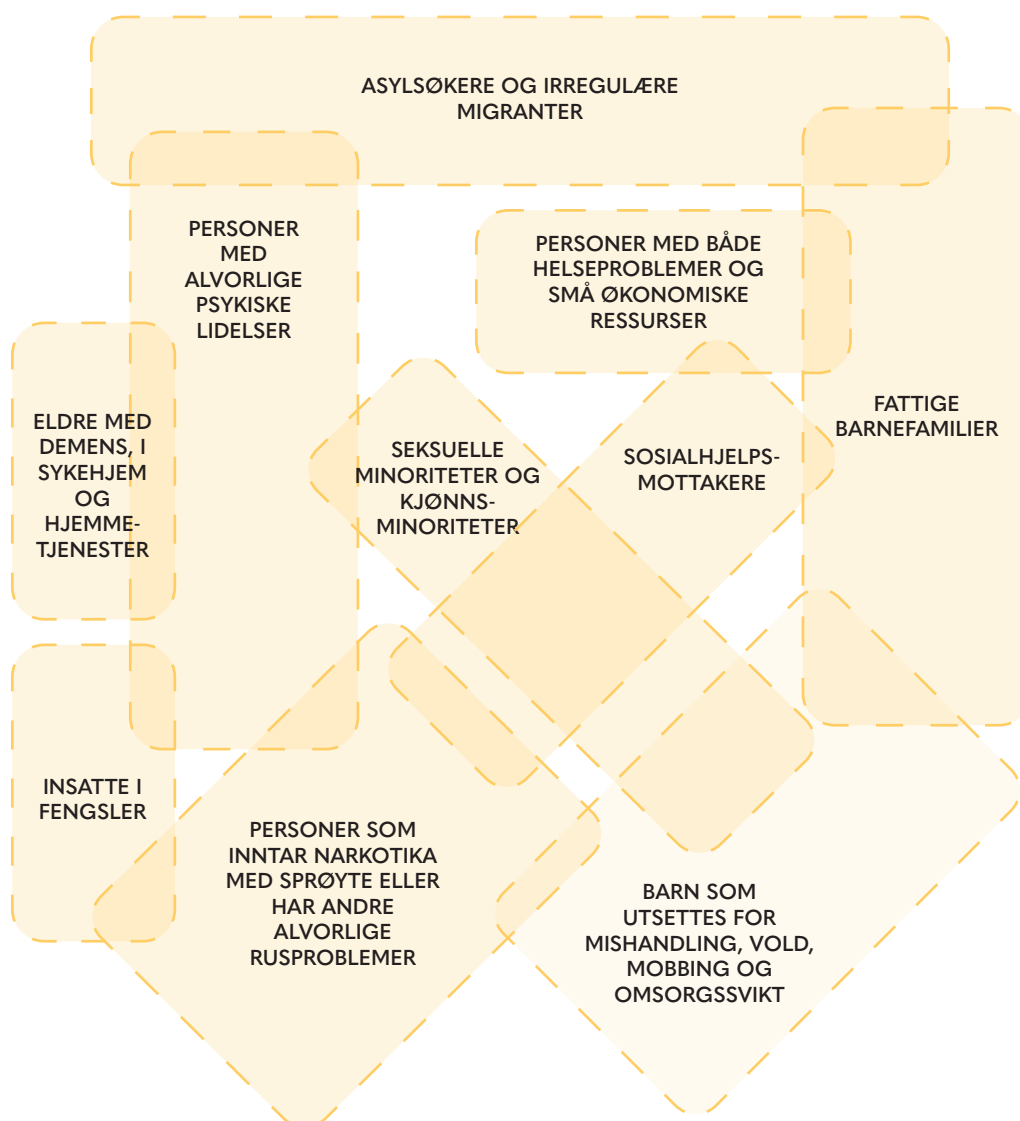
ASYLSØKERE OG IRREGULÆRE MIGRANTER

PERSONER MED ALVORLIGE PSYKISKE LIDELSER

PERSONER MED BÅDE HELSEPROBLEMER OG SMÅ ØKONOMISKE RESSURSER

FATTIGE BARNEFAMILIER

ELDRE MED DEMENS, I SYKEHJEM OG HJEMMETJENESTER

SEKSUELLE MINORITETER OG KJØNNSMINORITETER

SOSIALHJELPSMOTTAKERE

INSATTE I FENGSLER

PERSONER SOM INNTAR NARKOTIKA MED SPRØYTE ELLER HAR ANDRE ALVORLIGE RUSPROBLEMER

BARN SOM UTSETTES FOR MISHANDLING, VOLD, MOBBING OG OMSORGSSVIKT